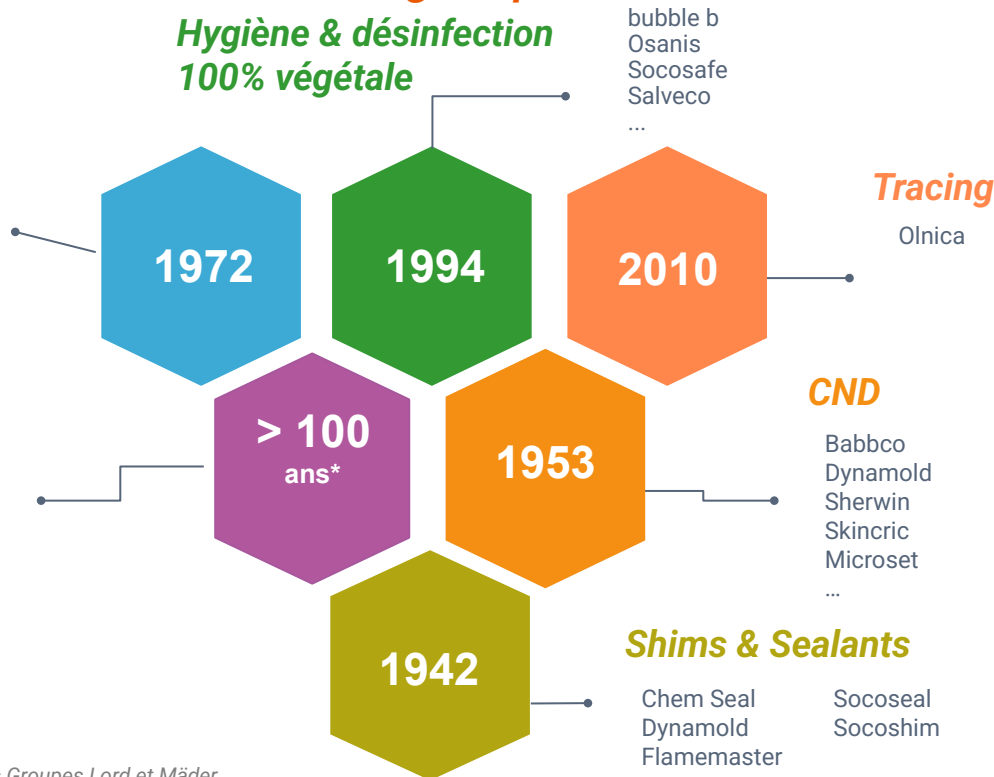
Hygiène & désinfection 100% végétale

bubble b
Osanis
Socosafe
Salveco
...

1972

1994

2010

Tracing

Olnica

> 100 ans*

1953

CND

Babbco
Dynamold
Sherwin
Skincric
Microset
...

1942

Shims & Sealants

Chem Seal
Dynamold
Flamemaster

Socoseal
Socoshim

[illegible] Groupes Lord et Mäder